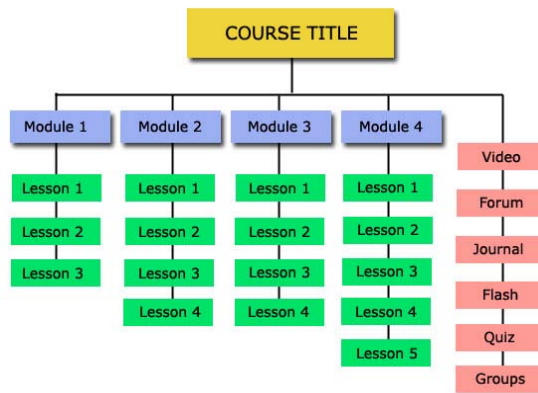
COURSE TITLE

Module 1
Lesson 1
Lesson 2
Lesson 3

Module 2
Lesson 1
Lesson 2
Lesson 3
Lesson 4

Module 3
Lesson 1
Lesson 2
Lesson 3
Lesson 4

Module 4
Lesson 1
Lesson 2
Lesson 3
Lesson 4
Lesson 5

Video
Forum
Journal
Flash
Quiz
Groups